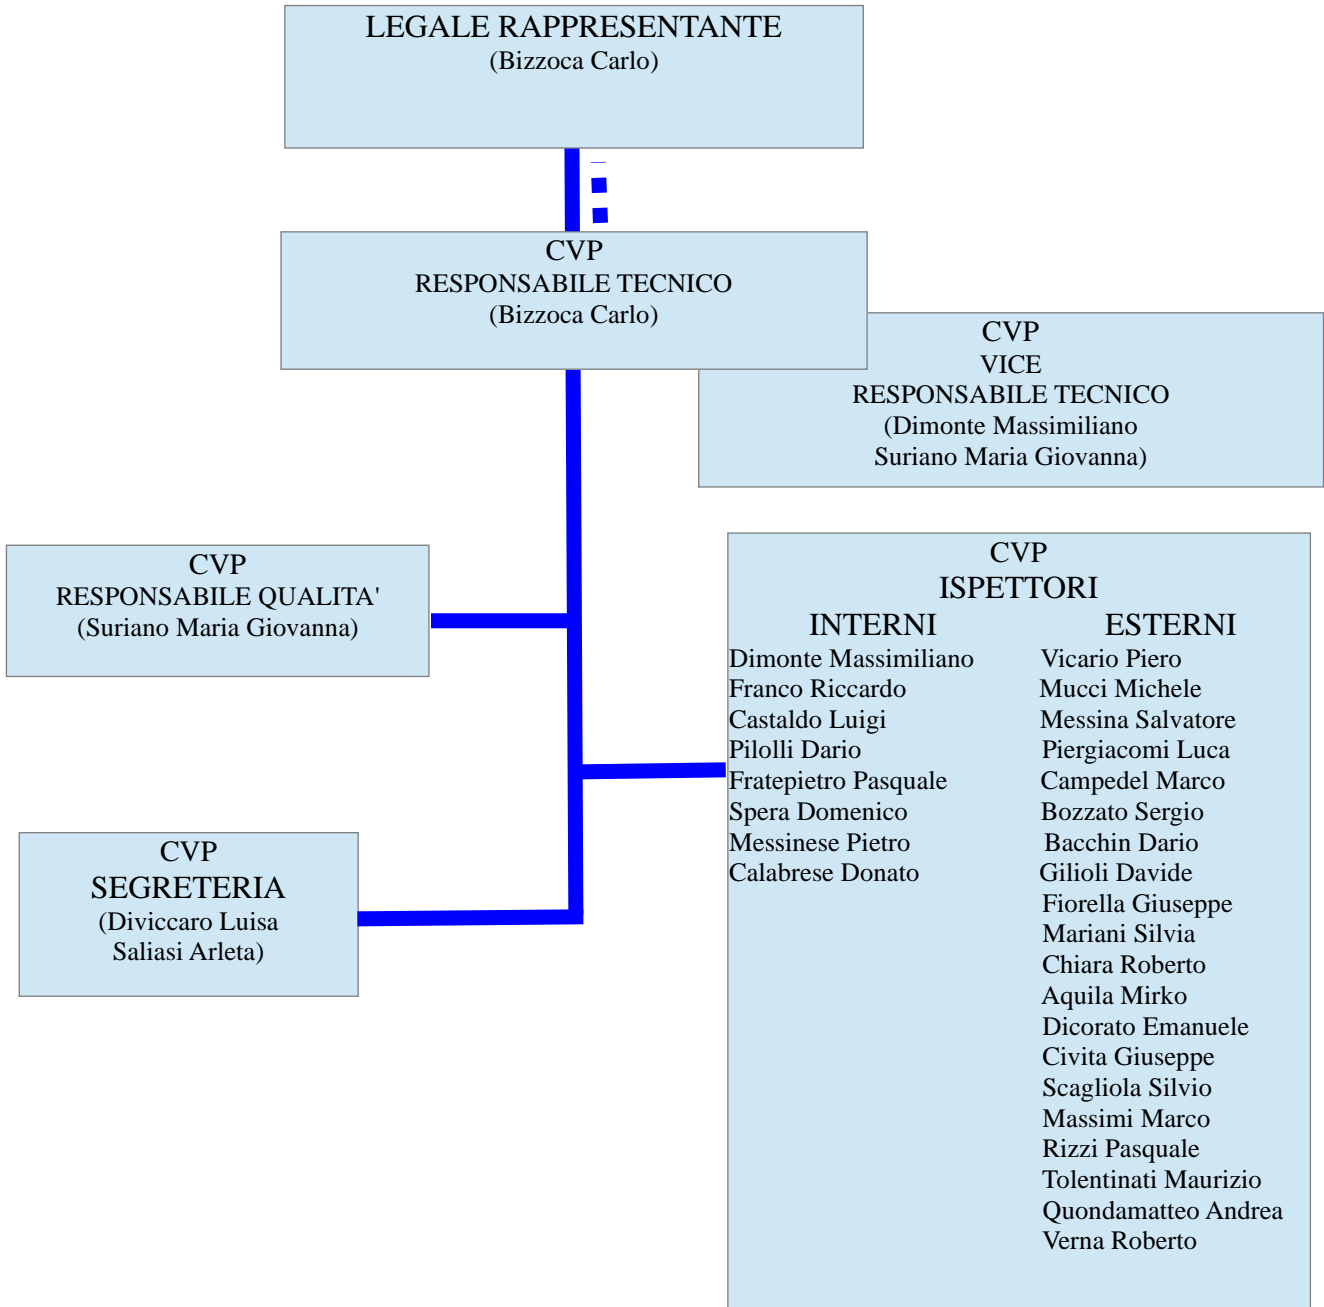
LEGALE RAPPRESENTANTE
(Bizzoca Carlo)

CVP
RESPONSABILE TECNICO
(Bizzoca Carlo)

CVP
VICE
RESPONSABILE TECNICO
(Dimonte Massimiliano
Suriano Maria Giovanna)

CVP
RESPONSABILE QUALITA'
(Suriano Maria Giovanna)

CVP
ISPETTORI

| INTERNI | ESTERNI |
|---|---|
| Dimonte Massimiliano | Vicario Piero |
| Franco Riccardo | Mucci Michele |
| Castaldo Luigi | Messina Salvatore |
| Pilolli Dario | Piergiacomi Luca |
| Fratepietro Pasquale | Campedel Marco |
| Spera Domenico | Bozzato Sergio |
| Messinese Pietro | Bacchin Dario |
| Calabrese Donato | Gilioli Davide |
| | Fiorella Giuseppe |
| | Mariani Silvia |
| | Chiara Roberto |
| | Aquila Mirko |
| | Dicorato Emanuele |
| | Civita Giuseppe |
| | Scagliola Silvio |
| | Massimi Marco |
| | Rizzi Pasquale |
| | Tolentinati Maurizio |
| | Quondamatteo Andrea |
| | Verna Roberto |

CVP
SEGRETERIA
(Diviccaro Luisa
Saliasi Arleta)